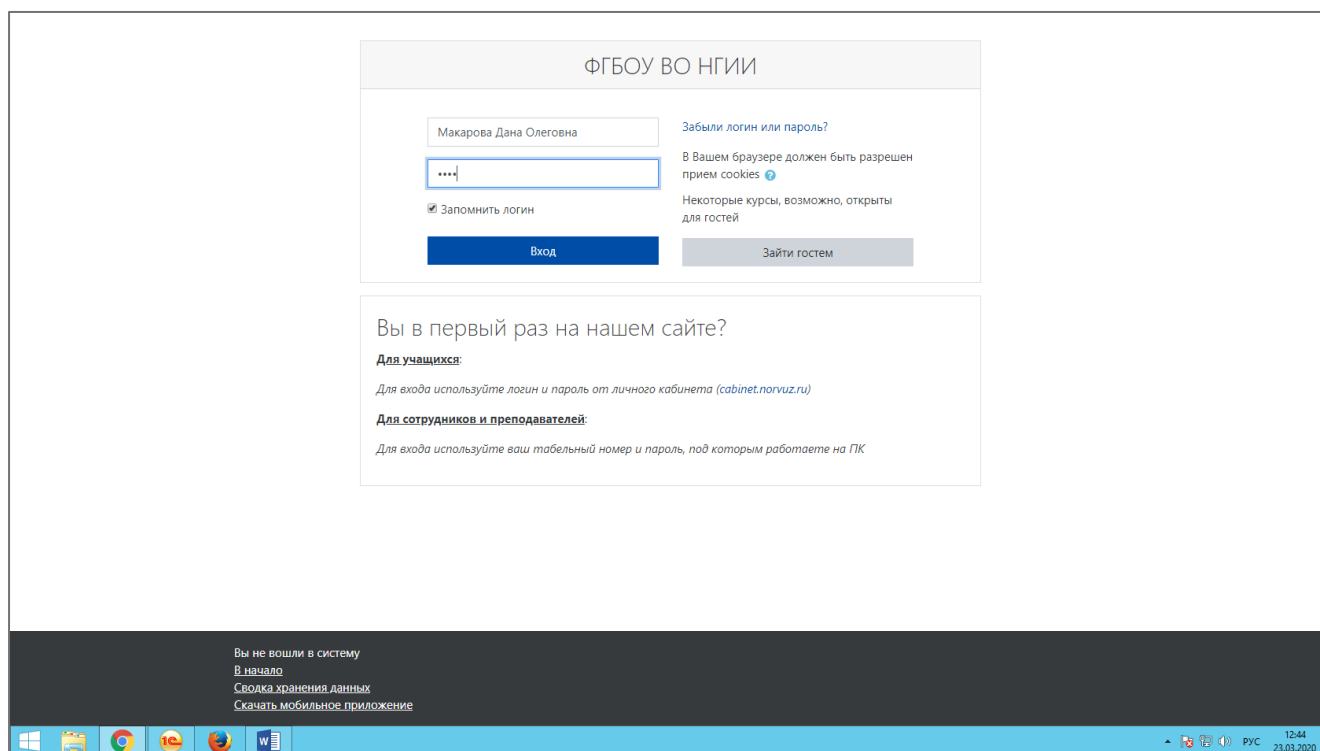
ФГБОУ ВО НГИИ

Макарова Дана Олеговна

••••

Запомнить логин

Вход

Забыли логин или пароль?

В Вашем браузере должен быть разрешен прием cookies

Некоторые курсы, возможно, открыты для гостей

Зайти гостем

Вы в первый раз на нашем сайте?

Для учащихся:

Для входа используйте логин и пароль от личного кабинета (cabinet.norvuz.ru)

Для сотрудников и преподавателей:

Для входа используйте ваш табельный номер и пароль, под которым работаете на ПК

Вы не вошли в систему
В начало
Сводка хранения данных
Скачать мобильное приложение

РУС 12:44 23.03.2020